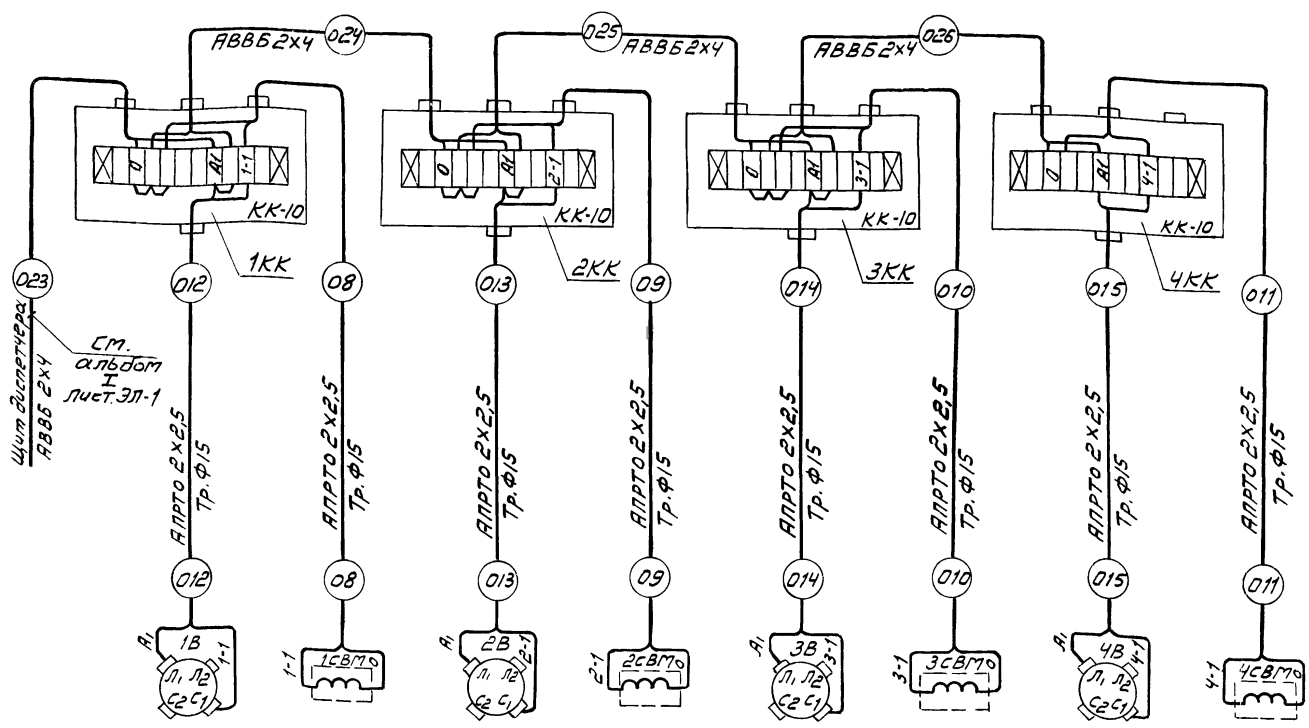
АВВБ 2х4
О24
О25
АВВБ 2х4
АВВБ 2х4
О26

О
А1
1-1
КК-10
1КК

О
А1
2-1
КК-10
2КК

О
А1
3-1
КК-10
3КК

О
А1
4-1
КК-10
4КК

О23
Щит диспетчера
АВВБ 2х4
см. альбом I лист ЭЛ-1

О12
АПРТО 2х2,5 Тр.Ф15
О12

О8
АПРТО 2х2,5 Тр.Ф15
О8

О13
АПРТО 2х2,5 Тр.Ф15
О13

О9
АПРТО 2х2,5 Тр.Ф15
О9

О14
АПРТО 2х2,5 Тр.Ф15
О14

О10
АПРТО 2х2,5 Тр.Ф15
О10

О15
АПРТО 2х2,5 Тр.Ф15
О15

О11
АПРТО 2х2,5 Тр.Ф15
О11

А1
1В
1-1
Л1 Л2
С2 С1

1-1
1СВМ
О

А1
2В
2-1
Л1 Л2
С2 С1

2-1
2СВМ
О

А1
3В
3-1
Л1 Л2
С2 С1

3-1
3СВМ
О

А1
4В
4-1
Л1 Л2
С2 С1

4-1
4СВМ
О